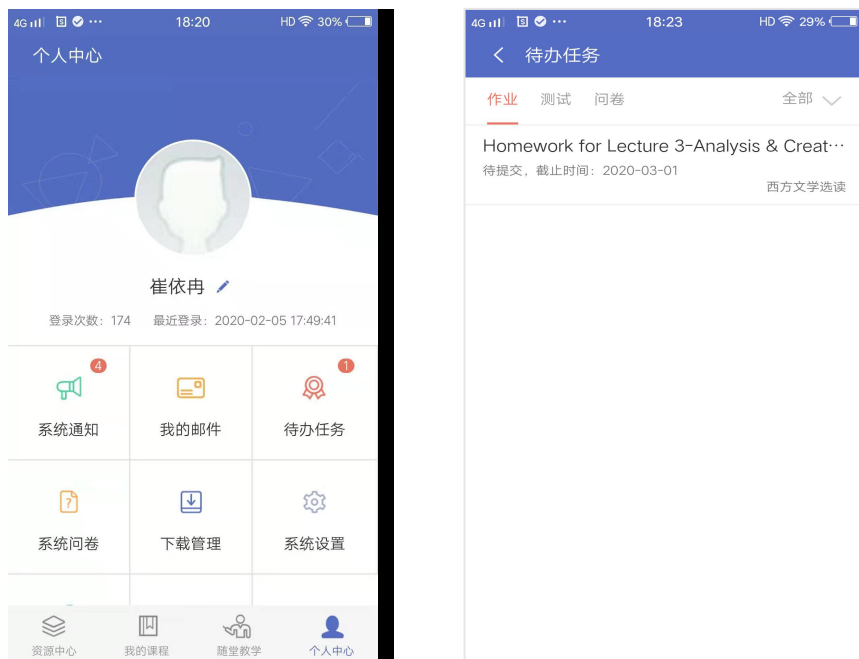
4G 18:20 HD 30%

个人中心

崔依冉

登录次数：174 最近登录：2020-02-05 17:49:41

4
系统通知

我的邮件

1
待办任务

系统问卷

下载管理

系统设置

资源中心 我的课程 随堂教学 个人中心

4G 18:23 HD 29%

待办任务

作业 测试 问卷 全部

Homework for Lecture 3-Analysis & Creat…
待提交，截止时间：2020-03-01
西方文学选读